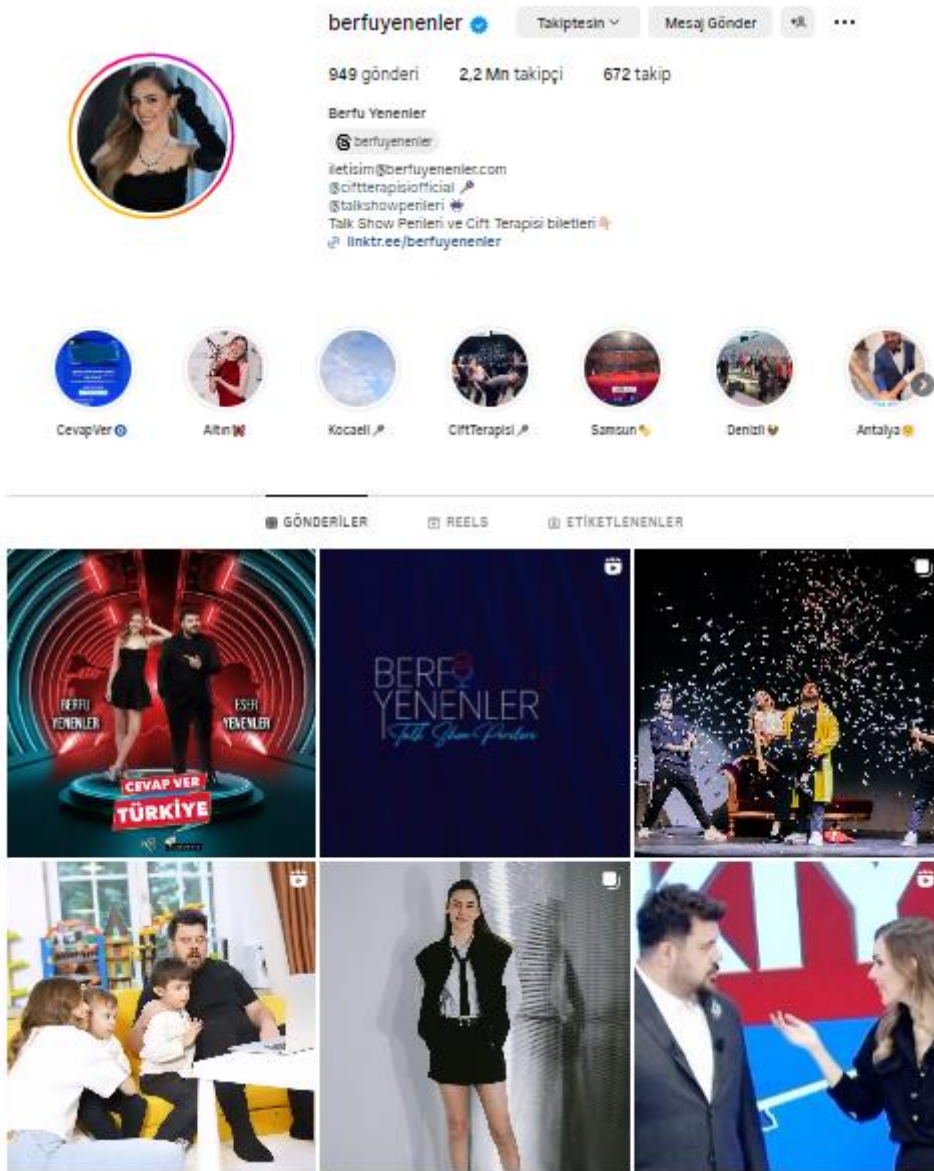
berfuyenenler

Takiptesin

Mesaj Gönder

949 gönderi 2,2 Mn takipçi 672 takip

Berfu Yenenler

berfuyenenler

iletisim@berfuyenenler.com
@ciftterapisiofficial 🎤
@talkshowperileri
Talk Show Perileri ve Cift Terapisi biletleri👇🏻
linktr.ee/berfuyenenler

CevapVer
Altın
Kocaeli
CiftTerapisi
Samsun
Denizli
Antalya

GÖNDERİLER REELS ETİKETLENENLER

BERFU YENENLER
ESER YENENLER
CEVAP VER
TÜRKİYE

BERFU YENENLER
Talk Show Perileri